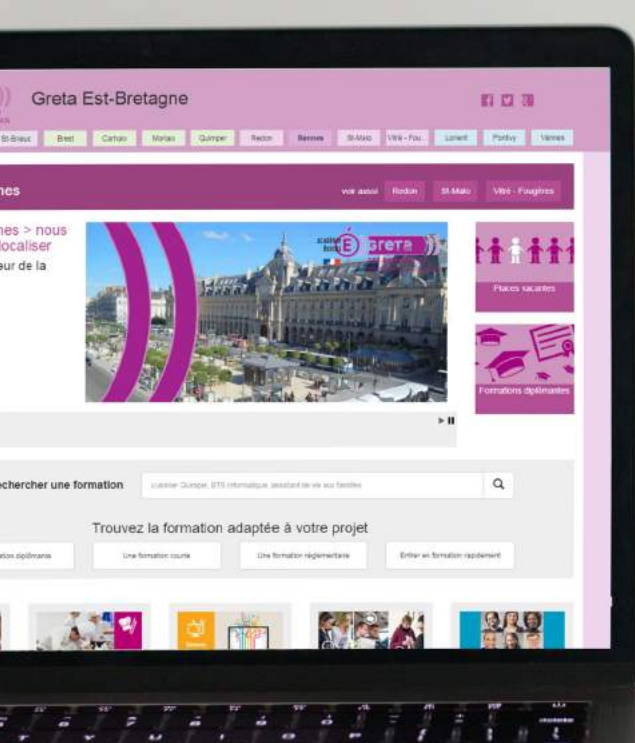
Greta Est-Bretagne

St-Brieuc Brest Carhaix Morlaix Quimper Redon Rennes St-Malo Vitré - Fou... Lorient Pontivy Vannes

nes

voir aussi Redon St-Malo Vitré - Fougères

nes > nous localiser

eur de la

greta

Places vacantes

Formations diplômantes

echercher une formation

Lieu : Quimper, BTS informatique, assistant de vie aux familles

Trouvez la formation adaptée à votre projet

ation diplômante

Une formation courte

Une formation réglementaire

Entrer en formation rapidement